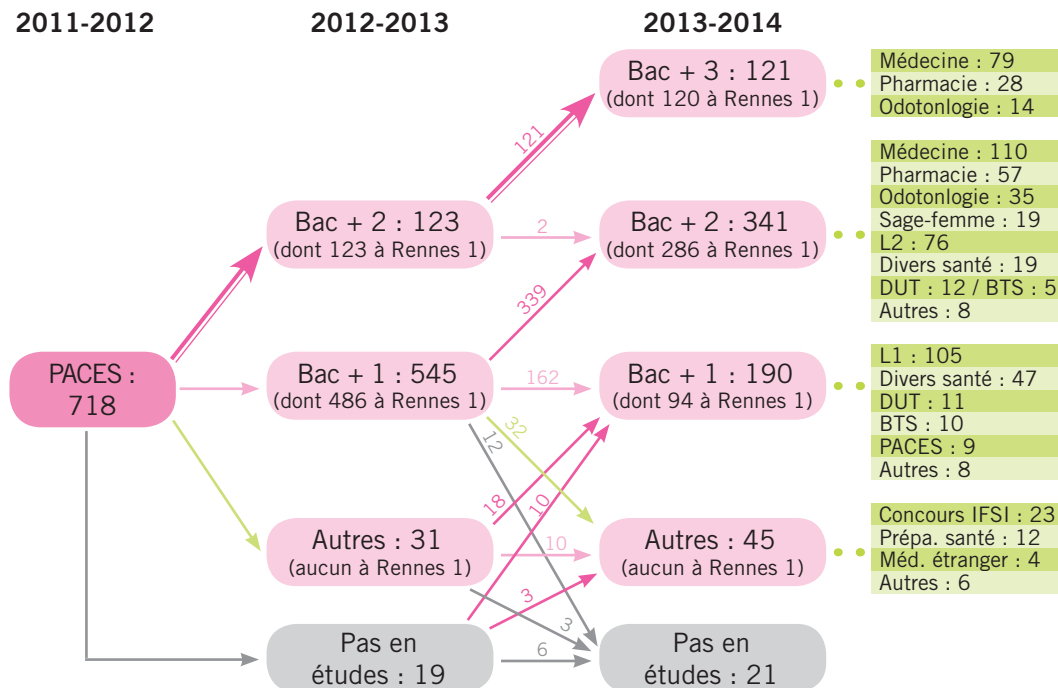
2011-2012

2012-2013

2013-2014

Bac + 3 : 121
(dont 120 à Rennes 1)

Médecine : 79
Pharmacie : 28
Odotonlogie : 14

121

Médecine : 110
Pharmacie : 57
Odotonlogie : 35
Sage-femme : 19
L2 : 76
Divers santé : 19
DUT : 12 / BTS : 5
Autres : 8

Bac + 2 : 123
(dont 123 à Rennes 1)

2

Bac + 2 : 341
(dont 286 à Rennes 1)

339

PACES :
718

Bac + 1 : 545
(dont 486 à Rennes 1)

162

Bac + 1 : 190
(dont 94 à Rennes 1)

L1 : 105
Divers santé : 47
DUT : 11
BTS : 10
PACES : 9
Autres : 8

12

32

18

10

Autres : 31
(aucun à Rennes 1)

10

Autres : 45
(aucun à Rennes 1)

Concours IFSI : 23
Prépa. santé : 12
Méd. étranger : 4
Autres : 6

3

3

Pas en
études : 19

6

Pas en
études : 21